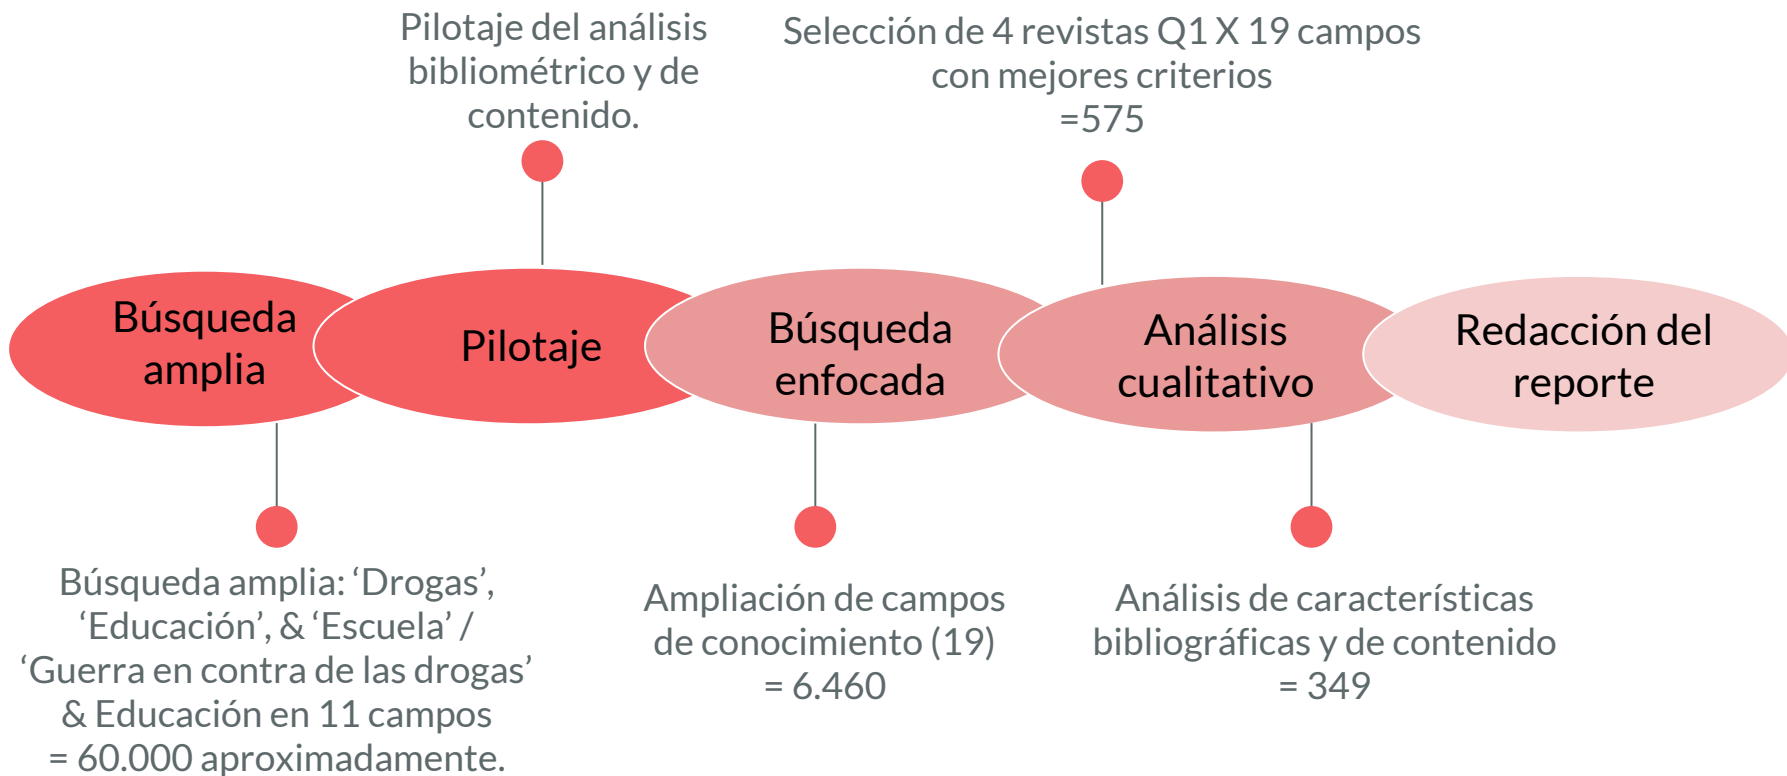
Pilotaje del análisis bibliométrico y de contenido.

Selección de 4 revistas Q1 X 19 campos con mejores criterios =575

Búsqueda amplia

Pilotaje

Búsqueda enfocada

Análisis cualitativo

Redacción del reporte

Búsqueda amplia: ‘Drogas’, ‘Educación’, & ‘Escuela’ / ‘Guerra en contra de las drogas’ & Educación en 11 campos = 60.000 aproximadamente.

Ampliación de campos de conocimiento (19) = 6.460

Análisis de características bibliográficas y de contenido = 349